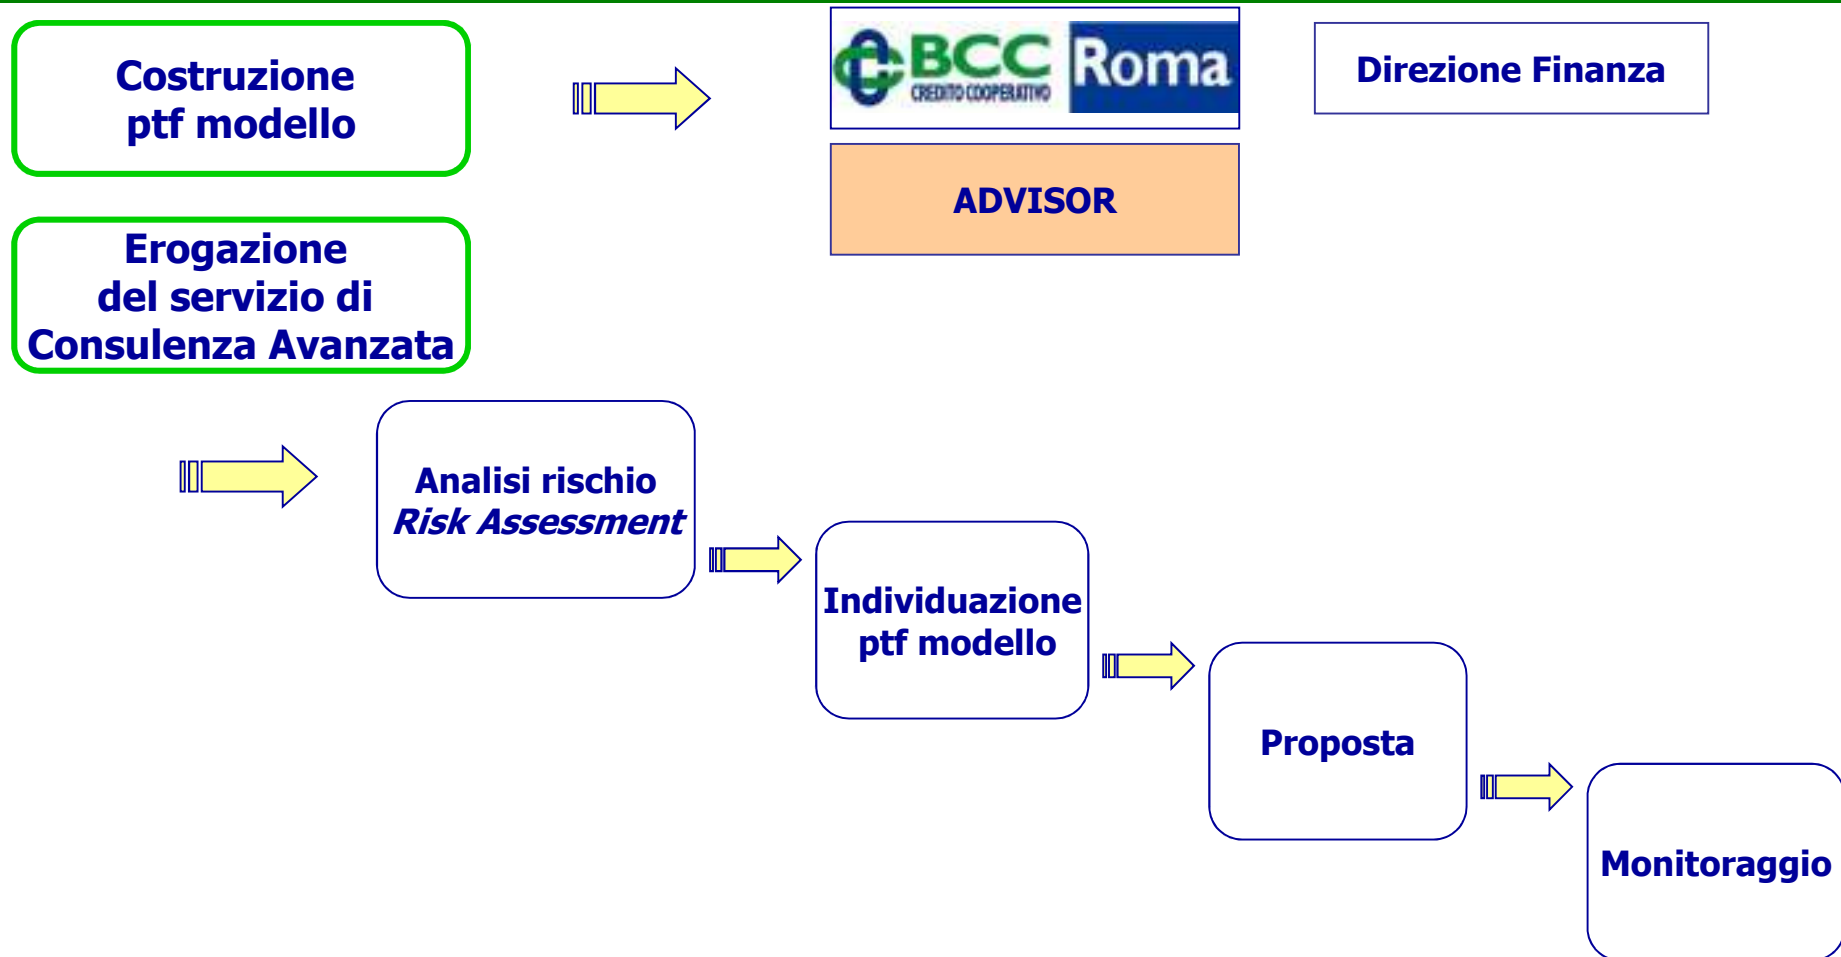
Costruzione ptf modello

BCC CREDITO COOPERATIVO Roma

Direzione Finanza

ADVISOR

Erogazione del servizio di Consulenza Avanzata

Analisi rischio *Risk Assessment*

Individuazione ptf modello

Proposta

Monitoraggio